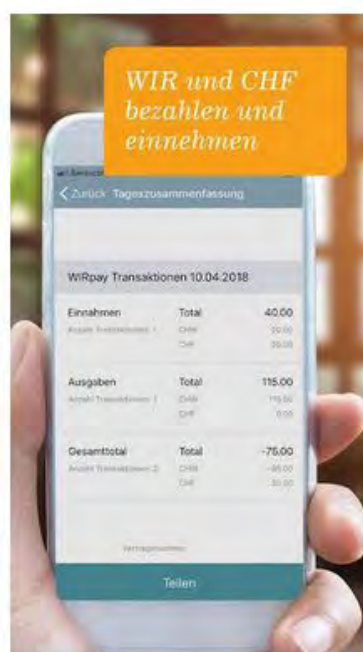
WIR und CHF bezahlen und einnehmen

< Zurück Tageszusammenfassung

WIRpay Transaktionen 10.04.2018

Einnahmen
Anzahl Transaktionen: 1
Total 40.00
CHW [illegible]
CHF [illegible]

Ausgaben
Anzahl Transaktionen: 1
Total 115.00
CHW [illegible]
CHF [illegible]

Gesamttotal
Anzahl Transaktionen: 2
Total -75.00
CHW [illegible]
CHF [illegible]

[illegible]

Teilen